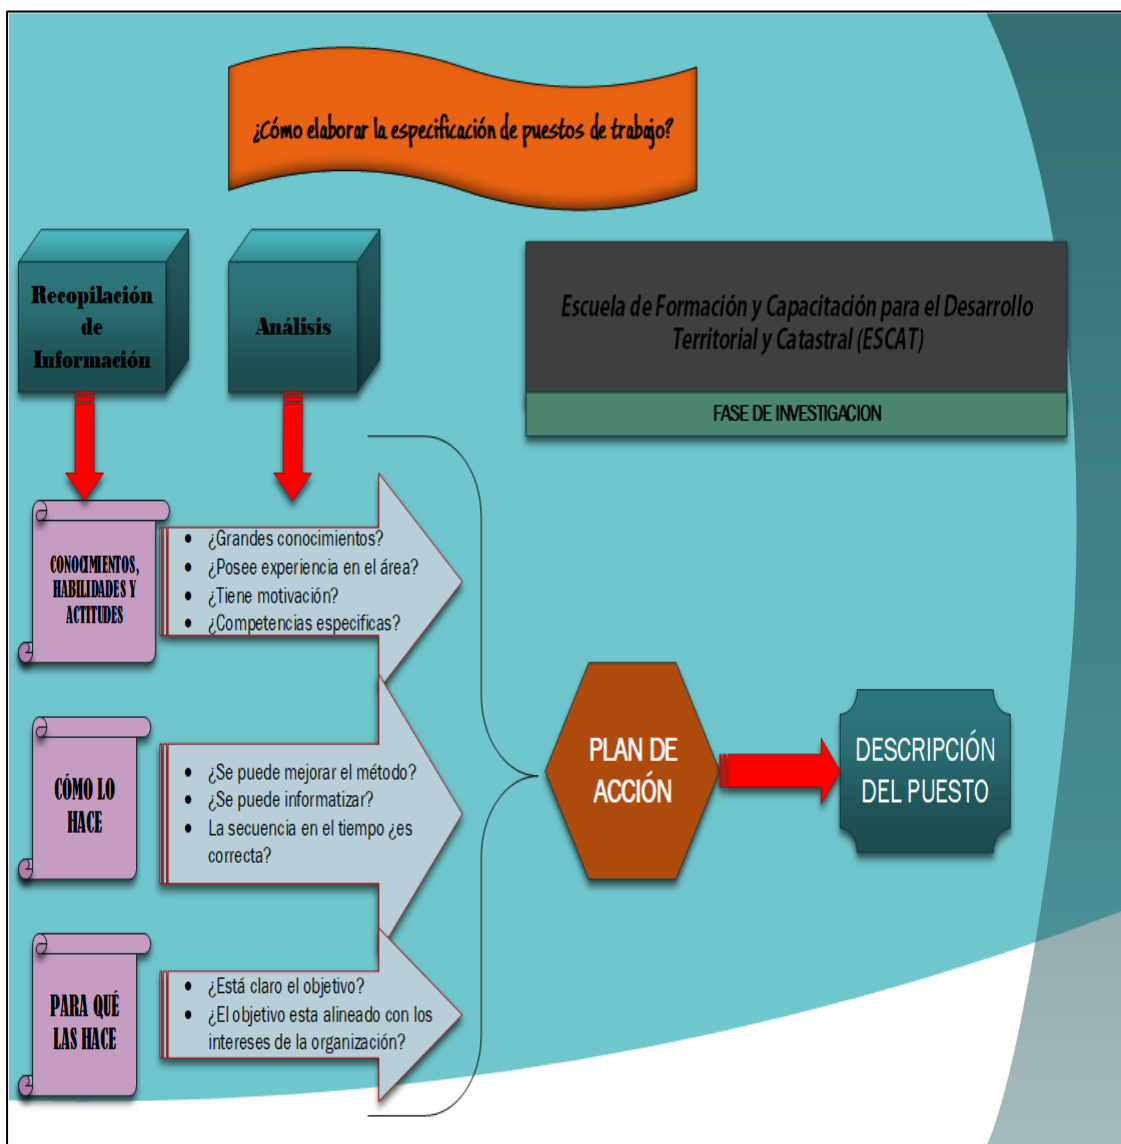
¿Cómo elaborar la especificación de puestos de trabajo?

Recopilación de Información

Análisis

Escuela de Formación y Capacitación para el Desarrollo Territorial y Catastral (ESCAT)

FASE DE INVESTIGACION

CONOCIMIENTOS, HABILIDADES Y ACTITUDES

- ¿Grandes conocimientos?
- ¿Posee experiencia en el área?
- ¿Tiene motivación?
- ¿Competencias especificas?

CÓMO LO HACE

- ¿Se puede mejorar el método?
- ¿Se puede informatizar?
- La secuencia en el tiempo ¿es correcta?

PARA QUÉ LAS HACE

- ¿Está claro el objetivo?
- ¿El objetivo esta alineado con los intereses de la organización?

PLAN DE ACCIÓN

DESCRIPCIÓN DEL PUESTO